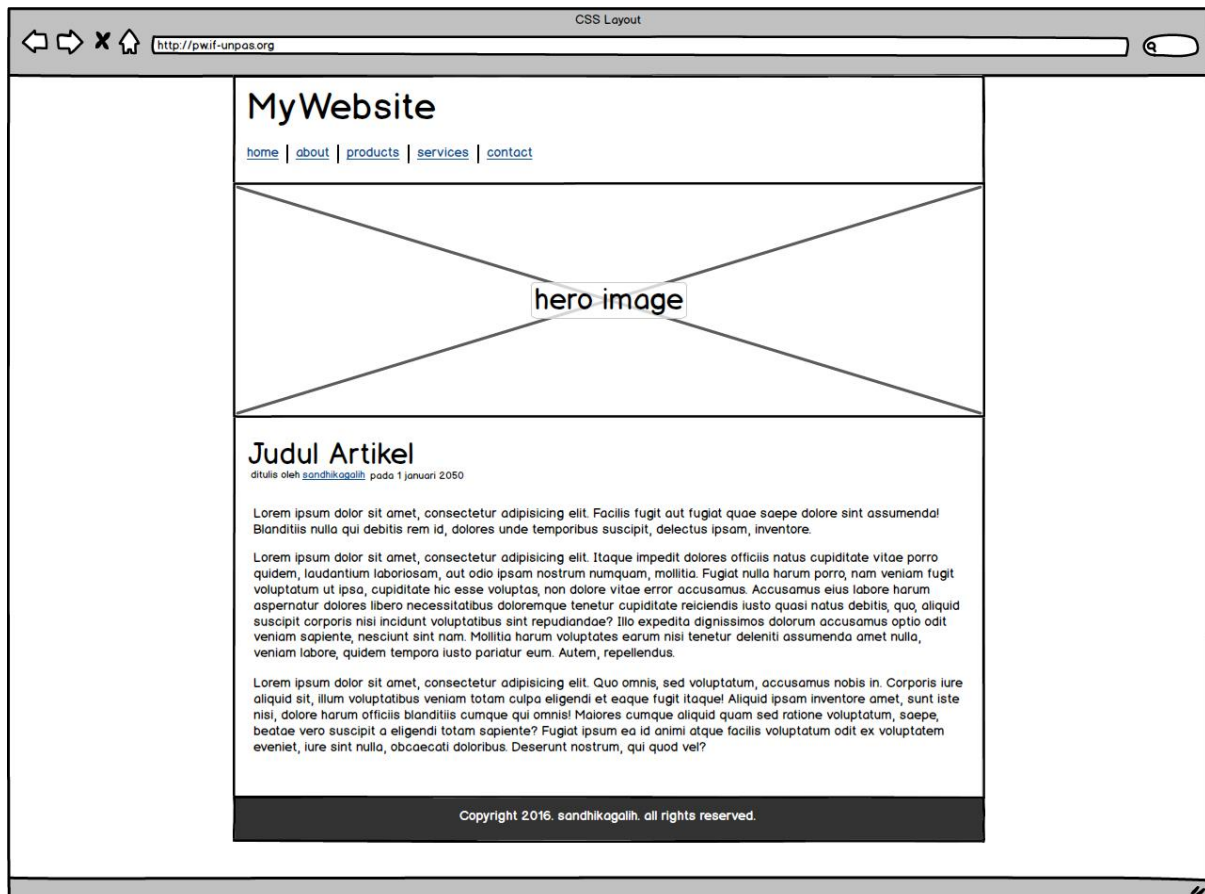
CSS Layout

http://pw.if-unpas.org

MyWebsite

home | about | products | services | contact

hero image

Judul Artikel

ditulis oleh sandhikagalih pada 1 januari 2050

Lorem ipsum dolor sit amet, consectetur adipisicing elit. Facilis fugit aut fugiat quae saepe dolore sint assumenda! Blanditiis nulla qui debitis rem id, dolores unde temporibus suscipit, delectus ipsam, inventore.

Lorem ipsum dolor sit amet, consectetur adipisicing elit. Itaque impedit dolores officiis natus cupiditate vitae porro quidem, laudantium laboriosam, aut odio ipsam nostrum numquam, mollitia. Fugiat nulla harum porro, nam veniam fugit voluptatum ut ipsa, cupiditate hic esse voluptas, non dolore vitae error accusamus. Accusamus eius labore harum aspernatur dolores libero necessitatibus doloremque tenetur cupiditate reiciendis iusto quasi natus debitis, quo, aliquid suscipit corporis nisi incidunt voluptatibus sint repudiandae? Illo expedita dignissimos dolorum accusamus optio odit veniam sapiente, nesciunt sint nam. Mollitia harum voluptates earum nisi tenetur deleniti assumenda amet nulla, veniam labore, quidem tempora iusto pariatur eum. Autem, repellendus.

Lorem ipsum dolor sit amet, consectetur adipisicing elit. Quo omnis, sed voluptatum, accusamus nobis in. Corporis iure aliquid sit, illum voluptatibus veniam totam culpa eligendi et eaque fugit itaque! Aliquid ipsam inventore amet, sunt iste nisi, dolore harum officiis blanditiis cumque qui omnis! Maiores cumque aliquid quam sed ratione voluptatum, saepe, beatae vero suscipit a eligendi totam sapiente? Fugiat ipsum ea id animi atque facilis voluptatum odit ex voluptatem eveniet, iure sint nulla, obcaecati doloribus. Deserunt nostrum, qui quod vel?

Copyright 2016. sandhikagalih. all rights reserved.